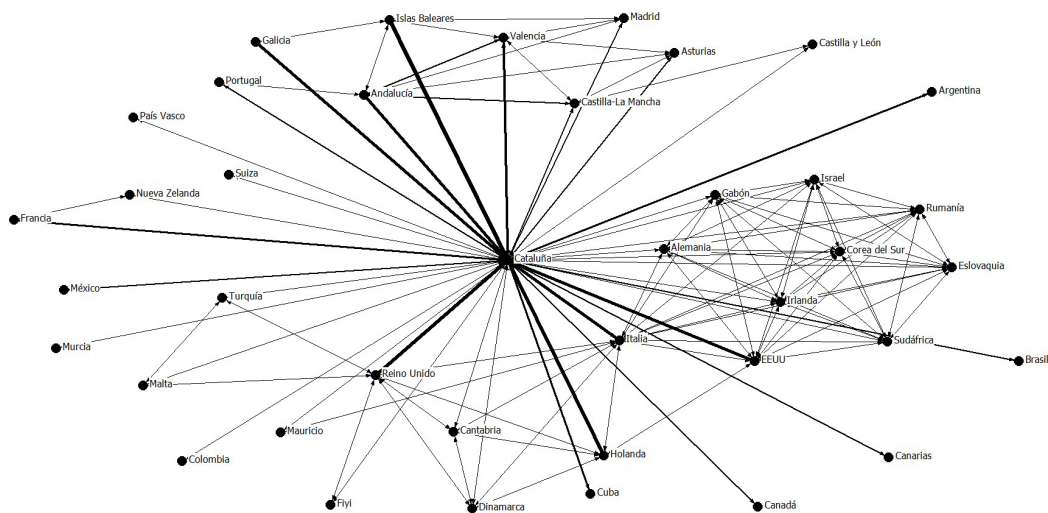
Islas Baleares
Madrid
Galicia
Valencia
Asturias
Castilla y León
Portugal
Andalucía
Castilla-La Mancha
Argentina
País Vasco
Suiza
Israel
Nueva Zelanda
Gabón
Rumanía
Francia
Alemania
Cataluña
Corea del Sur
Eslovaquia
México
Turquía
Irlanda
Italia
Sudáfrica
Murcia
EEUU
Brasil
Reino Unido
Malta
Mauricio
Cantabria
Holanda
Canarias
Colombia
Cuba
Canadá
Fiyi
Dinamarca